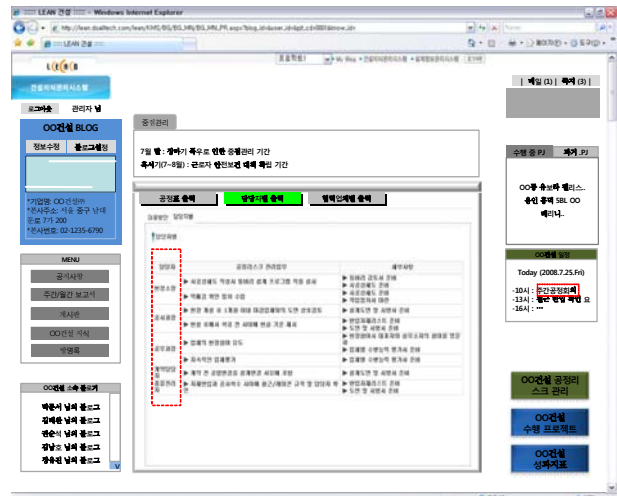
LEAN 건설 - Windows Internet Explorer

http://lean.dualtech.com/lean/KMS/BG/BG_MN/BG_MN_PR.aspx?blog_id=&user_id=&pt_cd=&fill=now_id=

LEAN 건설

LEAN

건설지식관리시스템

로그아웃 관리자 님

OO건설 BLOG

정보수정 블로그설정

*기업명: OO건설㈜
*본사주소: 서울 중구 남대문로 7가 200
*본사번호: 02-1235-6790

MENU

공지사항

주간/월간 보고서

게시판

OO건설 지식

방명록

OO건설 소속 블로그

박문서 님의 블로그
김재환 님의 블로그
한순석 님의 블로그
강남수 님의 블로그
정용근 님의 블로그

중점관리

7월 말 : 장마가 폭우로 인한 공정관리 기간
혹서기(7~8월) : 근로자 안전보건 대책 확립 기간

공정표 출력 담당자별 출력 협력업체별 출력

담당자별

담당자별

| 담당자 | 공정리스크 관리업무 | 세부사항 |
|---|---|---|
| 현장소장 | ▶ 외장공사 작업 및 | ▶ 협력업체 |
| 공사과장 | ▶ | ▶ |
| 공무과장 | ▶ | ▶ |
| 설비담당 | ▶ | ▶ |
| 품질관리자 | ▶ | ▶ |

| 메일 (1) | 쪽지 (3) |

수행 중 PJ 과거 PJ

OO동 우노바 팰리스.
용인 풍덕 SBL OO 빌리지.

OO건설 일정

Today (2008.7.25.Fri)

-10시 : 주간공정회의
-13시 : 월간 현장 확인 요
-16시 : ···

OO건설 공정리스크 관리

OO건설 수행 프로젝트

OO건설 성과지표